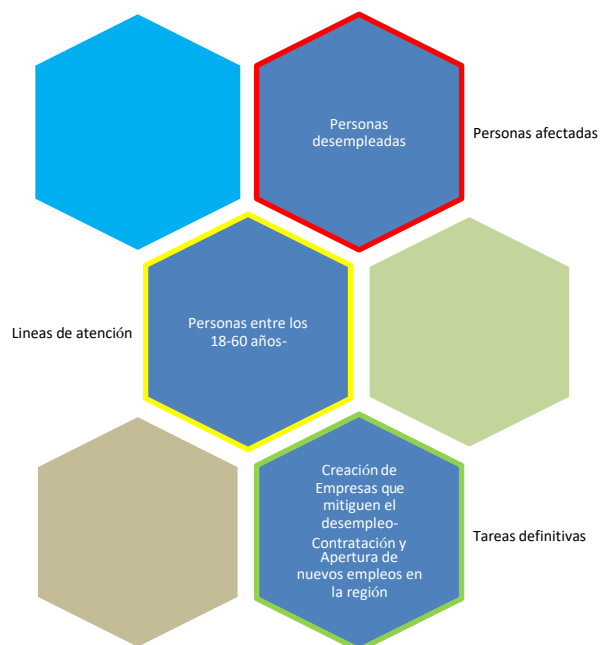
Personas desempleadas

Personas afectadas

Lineas de atención

Personas entre los 18-60 años-

Creación de Empresas que mitiguen el desempleo-
Contratación y Apertura de nuevos empleos en la región

Tareas definitivas